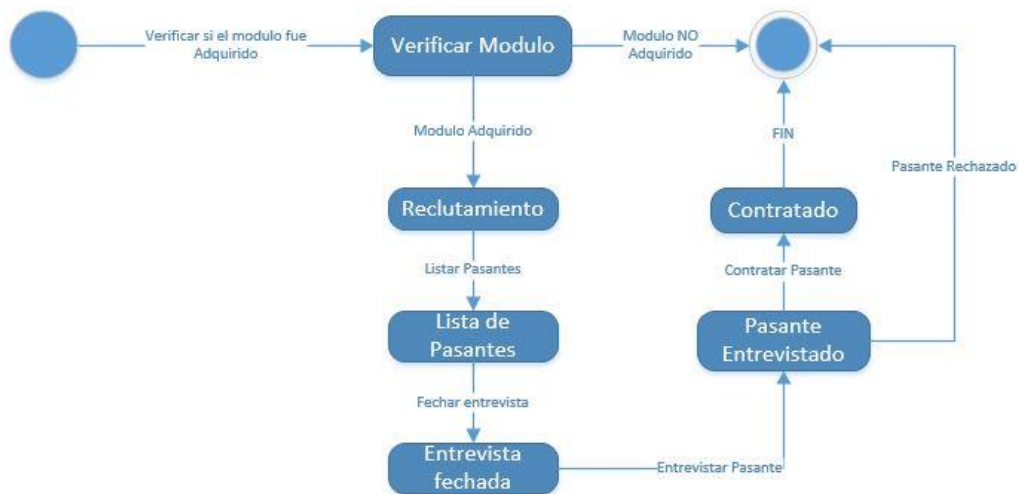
Verificar si el modulo fue Adquirido

Verificar Modulo

Modulo NO Adquirido

Modulo Adquirido

Reclutamiento

Listar Pasantes

Lista de Pasantes

Fechar entrevista

Entrevista fechada

Entrevistar Pasante

Pasante Entrevistado

Contratar Pasante

Contratado

FIN

Pasante Rechazado